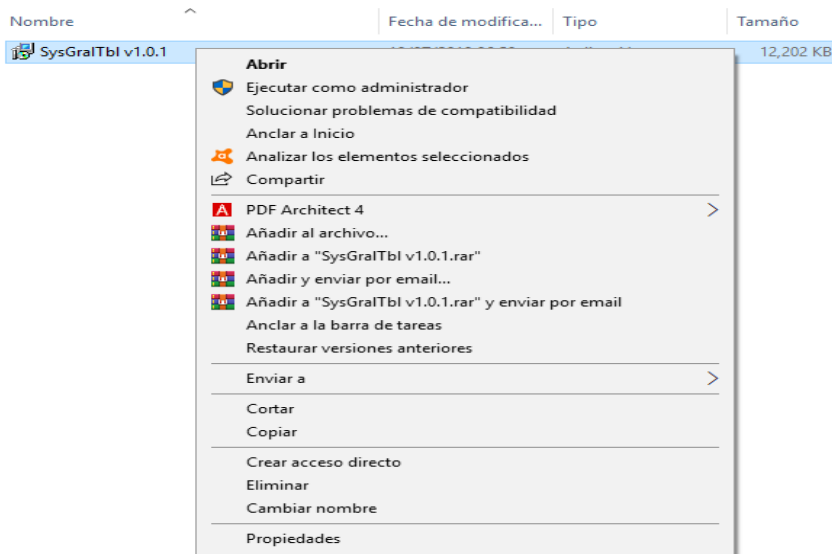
Nombre | Fecha de modifica... | Tipo | Tamaño

SysGralTbl v1.0.1 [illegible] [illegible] 12,202 KB

Abrir
Ejecutar como administrador
Solucionar problemas de compatibilidad
Anclar a Inicio
Analizar los elementos seleccionados
Compartir

PDF Architect 4
Añadir al archivo...
Añadir a "SysGralTbl v1.0.1.rar"
Añadir y enviar por email...
Añadir a "SysGralTbl v1.0.1.rar" y enviar por email
Anclar a la barra de tareas
Restaurar versiones anteriores

Enviar a

Cortar
Copiar

Crear acceso directo
Eliminar
Cambiar nombre

Propiedades